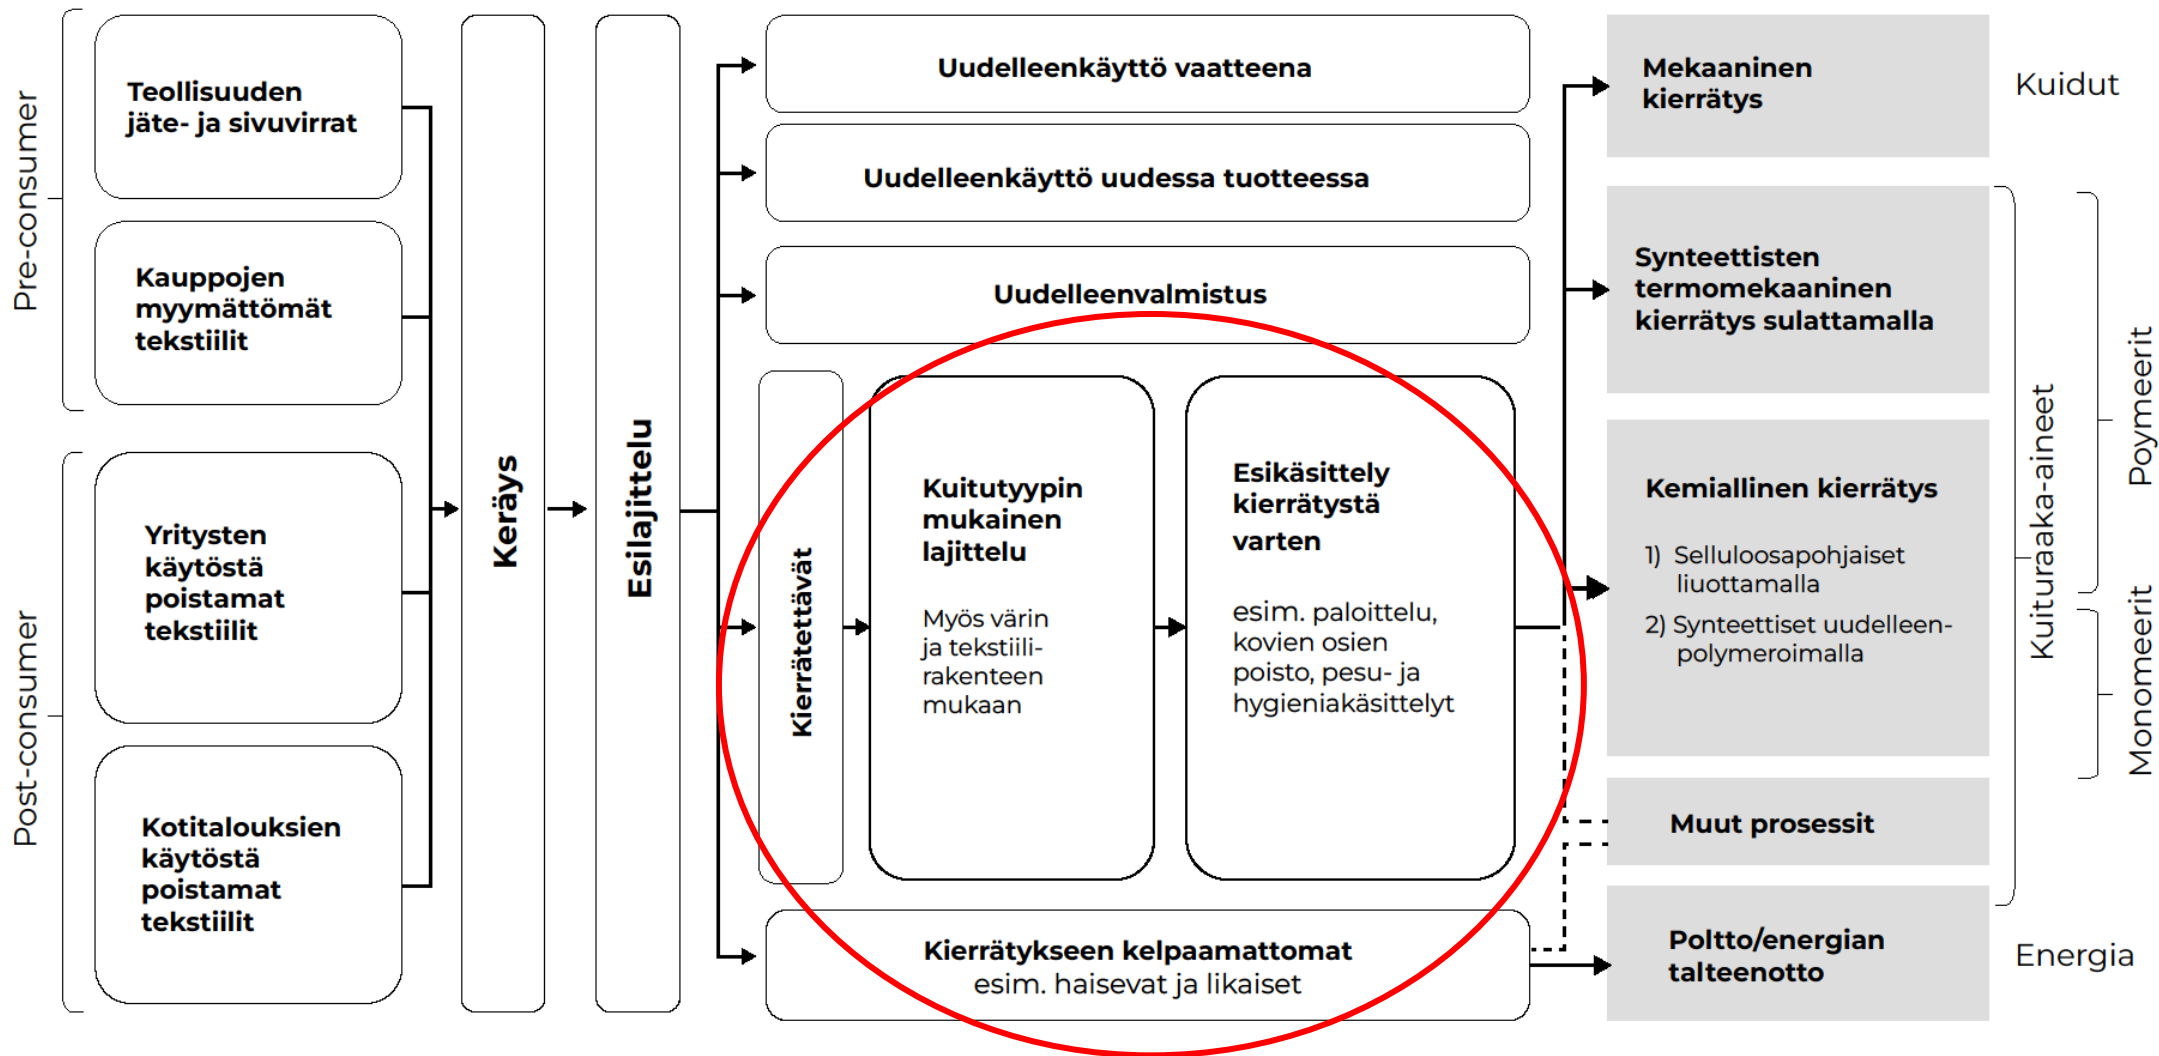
Pre-consumer

Teollisuuden jäte- ja sivuvirrat

Kauppojen myymättömät tekstiilit

Post-consumer

Yritysten käytöstä poistamat tekstiilit

Kotitalouksien käytöstä poistamat tekstiilit

Keräys

Esilajittelu

Uudelleenkäyttö vaatteena

Uudelleenkäyttö uudessa tuotteessa

Uudelleenvalmistus

Kierrätettävät

Kuitutyypin mukainen lajittelu

Myös värin ja tekstiilirakenteen mukaan

Esikäsittely kierrätystä varten

esim. paloittelu, kovien osien poisto, pesu- ja hygieniakäsittelyt

Kierrätykseen kelpaamattomat
esim. haisevat ja likaiset

Mekaaninen kierrätys

Kuidut

Synteettisten termomekaaninen kierrätys sulattamalla

Kemiallinen kierrätys

1) Selluloosapohjaiset liuottamalla

2) Synteettiset uudelleen-polymeroimalla

Kuituraaka-aineet

Poymeerit

Monomeerit

Muut prosessit

Poltto/energian talteenotto

Energia